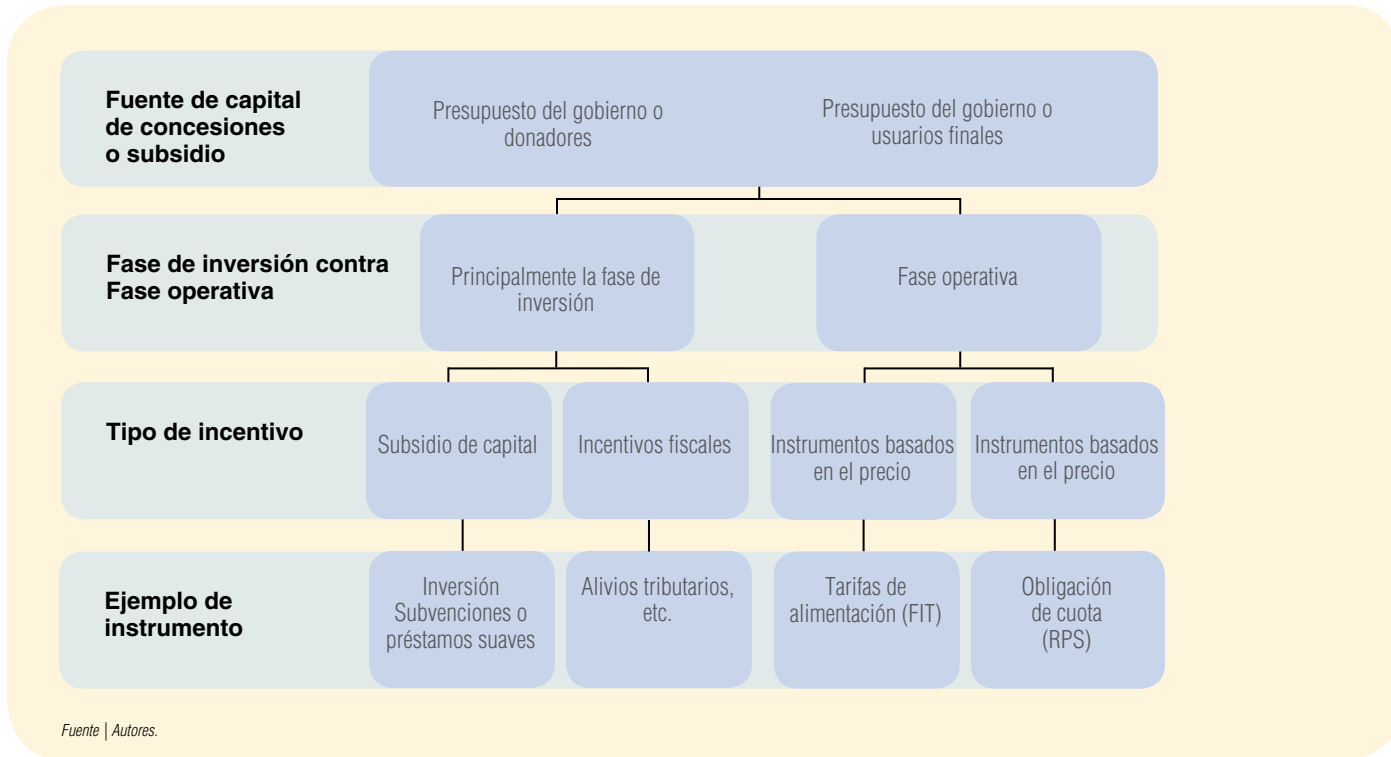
Fuente de capital de concesiones o subsidio

Presupuesto del gobierno o donadores

Presupuesto del gobierno o usuarios finales

Fase de inversión contra Fase operativa

Principalmente la fase de inversión

Fase operativa

Tipo de incentivo

Subsidio de capital

Incentivos fiscales

Instrumentos basados en el precio

Instrumentos basados en el precio

Ejemplo de instrumento

Inversión Subvenciones o préstamos suaves

Alivios tributarios, etc.

Tarifas de alimentación (FIT)

Obligación de cuota (RPS)

Fuente | Autores.